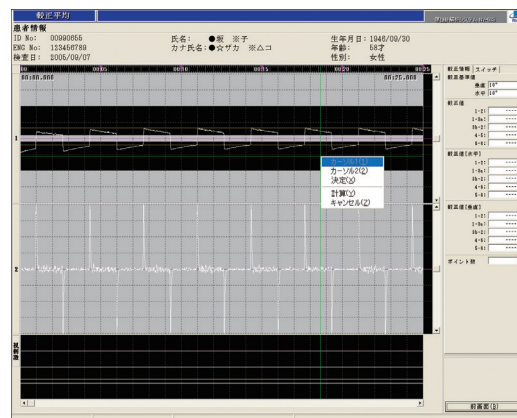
軸正平均

患者情報
ID No: 00990655
ENG No: 123456789
検査日: 2005/09/07

氏名: ●坂 ※子
カナ氏名:●☆ザカ ※△コ

生年月日: 1946/09/30
年齢: 58才
性別: 女性

00:00.000
00:05
00:10
00:15
00:20
00:25.000
00:25

1
2

カーソル1(1)
カーソル2(2)
決定(K)
計算(Y)
キャンセル(Z)

軸正情報 スイッチ
軸正基準値
垂直 10°
水平 10°
軸正値
I-II:
I-aVL:
III-II:
aVR:
aVF:
軸正値(水平)
I-II:
I-aVL:
III-II:
aVR:
aVF:
軸正値(垂直)
I-II:
I-aVL:
III-II:
aVR:
aVF:
ポイント数

前画面(B)